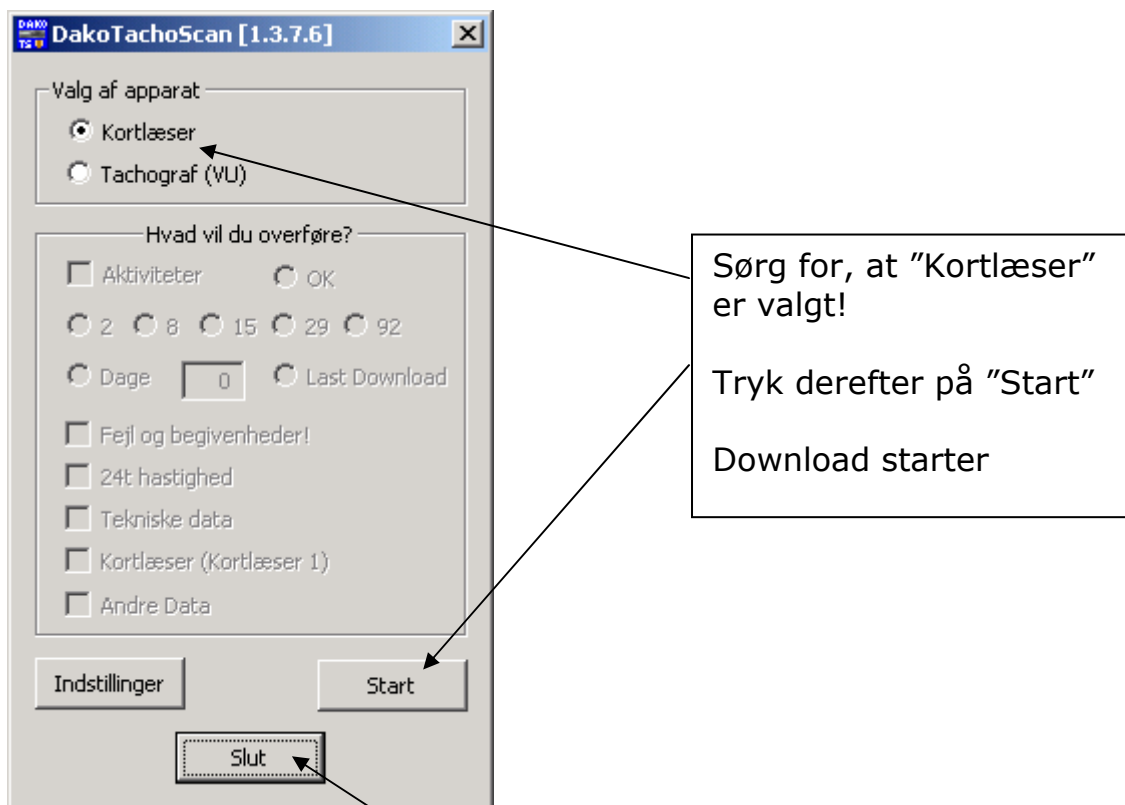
DAKO TS

DakoTachoScan [1.3.7.6]

Valg af apparat

Kortlæser

Tachograf (VU)

Hvad vil du overføre?

Aktiviteter

OK

2 8 15 29 92

Dage 0 Last Download

Fejl og begivenheder!

24t hastighed

Tekniske data

Kortlæser (Kortlæser 1)

Andre Data

Indstillinger

Start

Slut

Sørg for, at ”Kortlæser” er valgt!

Tryk derefter på ”Start”

Download starter